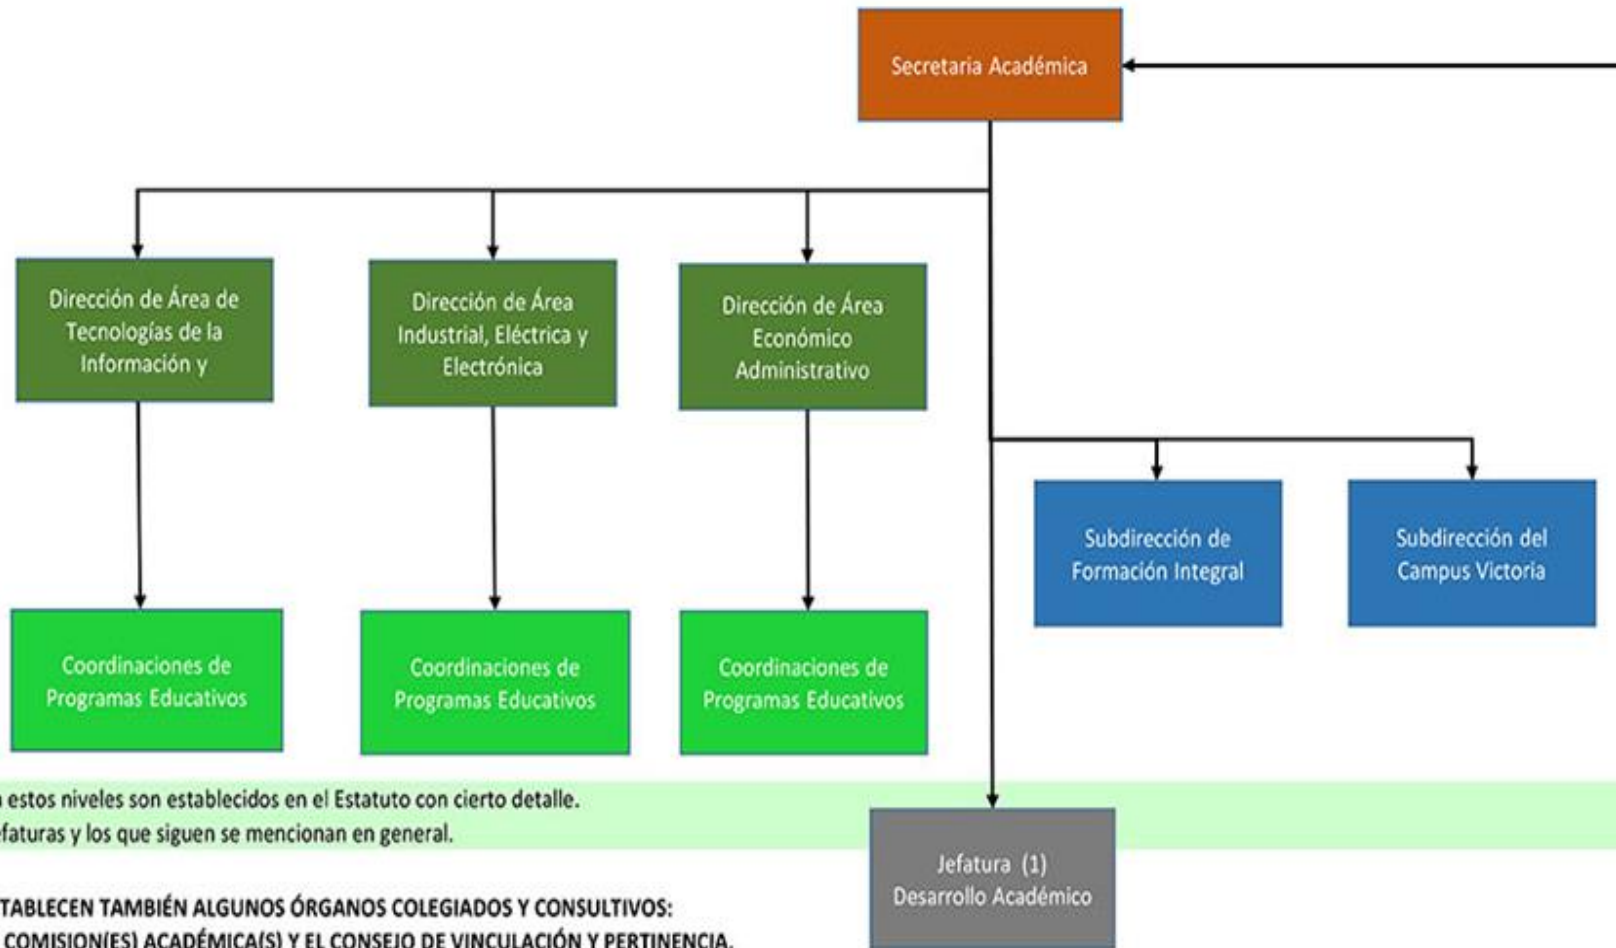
Secretaria Académica

Dirección de Área de Tecnologías de la Información y

Dirección de Área Industrial, Eléctrica y Electrónica

Dirección de Área Económico Administrativo

Subdirección de Formación Integral

Subdirección del Campus Victoria

Coordinaciones de Programas Educativos

Coordinaciones de Programas Educativos

Coordinaciones de Programas Educativos

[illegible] estos niveles son establecidos en el Estatuto con cierto detalle.
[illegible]efaturas y los que siguen se mencionan en general.

Jefatura (1) Desarrollo Académico

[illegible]TABLECEN TAMBIÉN ALGUNOS ÓRGANOS COLEGIADOS Y CONSULTIVOS:
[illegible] COMISION(ES) ACADÉMICA(S) Y EL CONSEJO DE VINCULACIÓN Y PERTINENCIA.